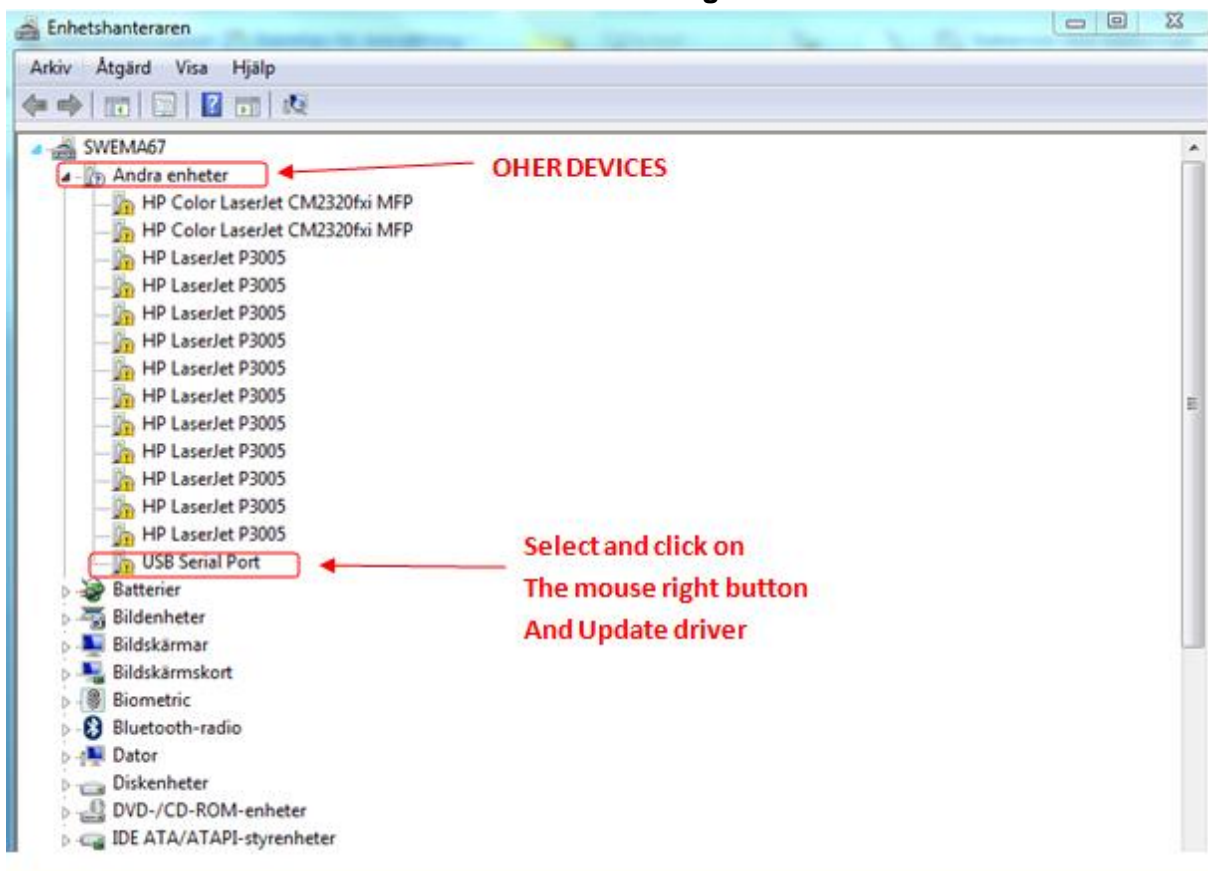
Enhetshanteraren

Arkiv Åtgärd Visa Hjälp

SWEMA67
Andra enheter
OHER DEVICES
HP Color LaserJet CM2320fxi MFP
HP Color LaserJet CM2320fxi MFP
HP LaserJet P3005
HP LaserJet P3005
HP LaserJet P3005
HP LaserJet P3005
HP LaserJet P3005
HP LaserJet P3005
HP LaserJet P3005
HP LaserJet P3005
HP LaserJet P3005
HP LaserJet P3005
HP LaserJet P3005
HP LaserJet P3005
USB Serial Port
Select and click on
The mouse right button
And Update driver
Batterier
Bildenheter
Bildskärmar
Bildskärmskort
Biometric
Bluetooth-radio
Dator
Diskenheter
DVD-/CD-ROM-enheter
IDE ATA/ATAPI-styrenheter